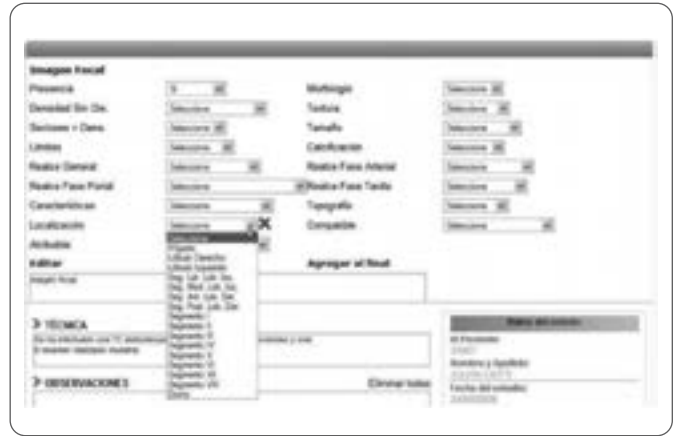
Imagen focal
Presencia | Si
Densidad Sin Ctr. | Seleccione
Secciones + Dens. | Seleccione
Límites | Seleccione
Realce General | Seleccione
Realce Fase Portal | Seleccione
Características | Seleccione
Localización | Seleccione
Atributos
Morfología | Seleccione
Textura | Seleccione
Tamaño | Seleccione
Calcificación | Seleccione
Realce Fase Arterial | Seleccione
Realce Fase Tardía | Seleccione
Topografía | Seleccione
Compatible | Seleccione

Seleccione
Hígado
Lóbulo Derecho
Lóbulo Izquierdo
Seg. Lat. Lob. Izq.
Seg. Med. Lob. Izq.
Seg. Ant. Lob. Der.
Seg. Post. Lob. Der.
Segmento I
Segmento II
Segmento III
Segmento IV
Segmento V
Segmento VI
Segmento VII
Segmento VIII
Domo

Editar
Agregar al final
Imagen focal

TÉCNICA
Se ha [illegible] con TC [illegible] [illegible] y oral.
Si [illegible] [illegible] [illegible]

OBSERVACIONES
Eliminar todas

Datos del estudio
Id Paciente
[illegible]
Nombre y Apellido
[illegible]
Fecha del estudio
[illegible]